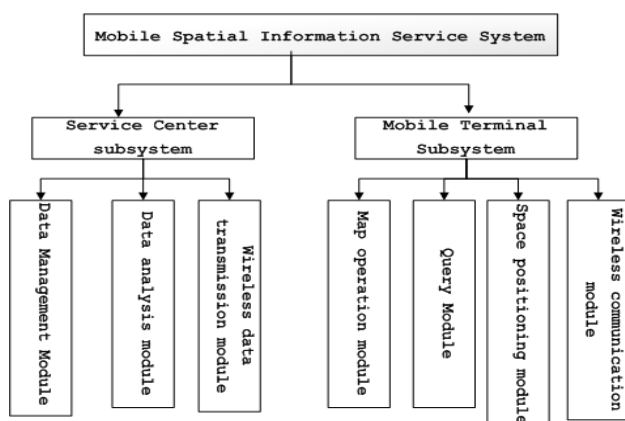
Mobile Spatial Information Service System

Service Center subsystem

Mobile Terminal Subsystem

Data Management Module

Data analysis module

Wireless data transmission module

Map operation module

Query Module

Space positioning module

Wireless communication module